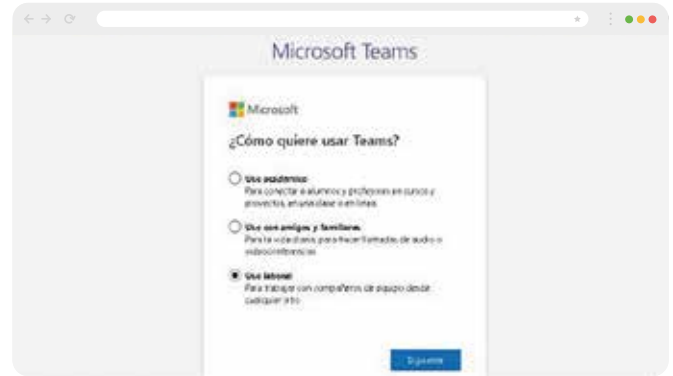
Microsoft Teams

Microsoft

¿Cómo quiere usar Teams?

Uso académico
Para conectar a alumnos y profesores en cursos y proyectos, en una clase o en línea.

Uso con amigos y familiares
Para la vida diaria, para hacer llamadas de audio o videoconferencias

Uso laboral
Para trabajar con compañeros de equipo desde cualquier sitio

Siguiente